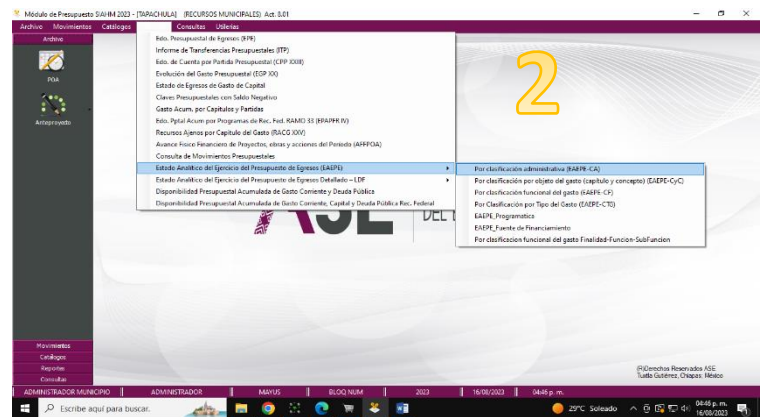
Módulo de Presupuesto SIAHM 2023 - [TAPACHULA] (RECURSOS MUNICIPALES) Act. 0.01

Archivo Movimientos Catálogos Consultas Utilerías

Archivo

POA

Anteproyecto

Edo. Presupuestal de Egresos (EPE)
Informe de Transferencias Presupuestales (ITP)
Edo. de Cuenta por Partida Presupuestal (CPP XXIII)
Evolución del Gasto Presupuestal (EGP XX)
Estado de Egresos de Gasto de Capital
Claves Presupuestales con Saldo Negativo
Gasto Acum. por Capitulos y Partidas
Edo. Pptal Acum por Programas de Rec. Fed. RAMO 33 (EPAPFR IV)
Recursos Ajenos por Capitulo del Gasto (RACG XXV)
Avance Fisico Financiero de Proyectos, obras y acciones del Periodo (AFFPOA)
Consulta de Movimientos Presupuestales
Estado Analítico del Ejercicio del Presupuesto de Egresos (EAEPE)
Estado Analítico del Ejercicio del Presupuesto de Egresos Detallado – LDF
Disponibilidad Presupuestal Acumulada de Gasto Corriente y Deuda Pública
Disponibilidad Presupuestal Acumulada de Gasto Corriente, Capital y Deuda Pública Rec. Federal

Por clasificación administrativa (EAEPE-CA)
Por clasificación por objeto del gasto (capítulo y concepto) (EAEPE-CyC)
Por clasificación funcional del gasto (EAEPE-CF)
Por Clasificación por Tipo del Gasto (EAEPE-CTG)
EAEPE_Programatica
EAEPE_Fuente de Financiamiento
Por clasificacion funcional del gasto Finalidad-Funcion-SubFuncion

2

ASE
DEL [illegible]

Movimientos
Catálogos
Reportes
Consultas

(R)Derechos Reservados ASE
Tuxtla Gutiérrez, Chiapas. México

ADMINISTRADOR MUNICIPIO | ADMINISTRADOR | MAYUS | BLOQ NUM | 2023 | 16/08/2023 | 04:46 p. m.

Escribe aquí para buscar.

25°C Soleado

04:46 p. m.
16/08/2023